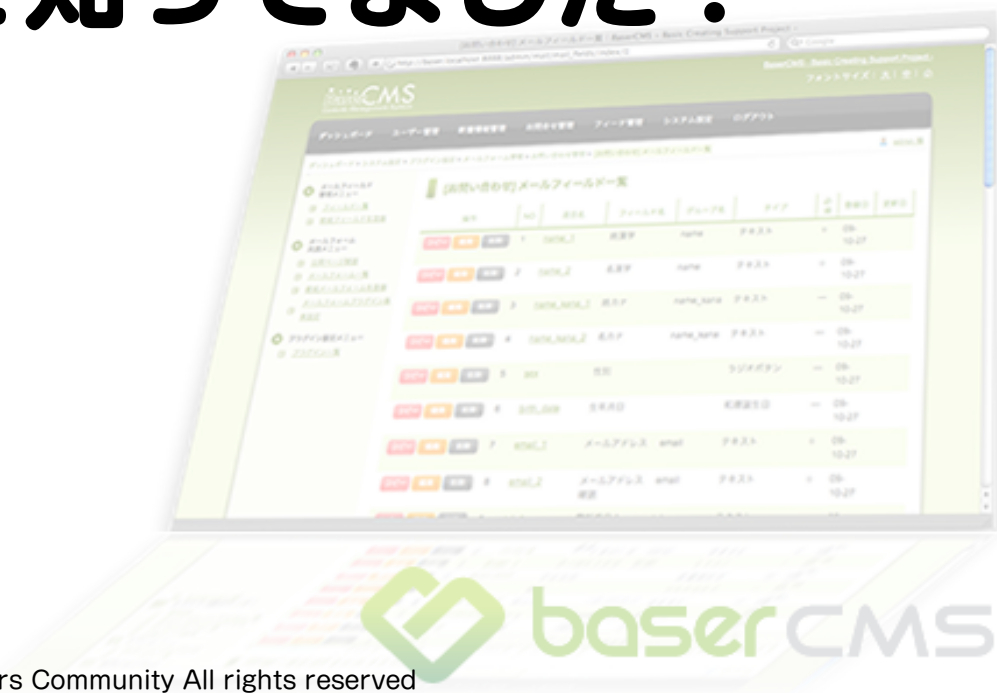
知ってましたか？

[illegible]CMS

ダッシュボード ユーザー管理 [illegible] お問合せ管理 フィード管理 システム設定 ログアウト

[お問い合わせ]メールフィールド一覧

| | NO | 項目名 | フィールド名 | グループ名 | タイプ | | 登録日 | 更新日 |
|---|---|---|---|---|---|---|---|---|
| | 1 | name_1 | 名前字 | name | テキスト | | 09-10-27 | |
| | 2 | name_2 | 名前字 | name | テキスト | | 09-10-27 | |
| | 3 | name_kana_1 | 名カナ | name_kana | テキスト | | 09-10-27 | |
| | 4 | name_kana_2 | 名カナ | name_kana | テキスト | | 09-10-27 | |
| | 5 | sex | 性別 | | ラジオボタン | | 09-10-27 | |
| | 6 | birth_date | 生年月日 | | 和暦誕生日 | | 09-10-27 | |
| | 7 | email_1 | メールアドレス | email | テキスト | | 09-10-27 | |
| | 8 | email_2 | メールアドレス確認 | email | テキスト | | 09-10-27 | |

baserCMS

rs Community All rights reserved